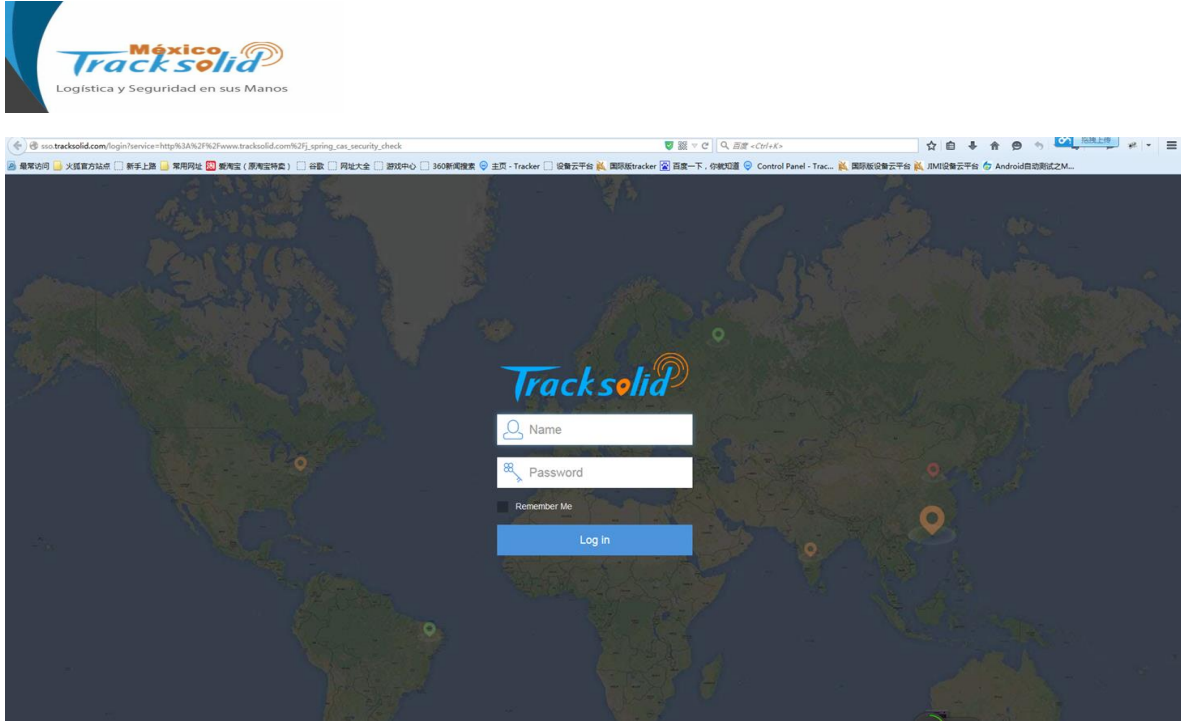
México Tracksolid
Logística y Seguridad en sus Manos

sso.tracksolid.com/login?service=http%3A%2F%2Fwww.tracksolid.com%2Fj_spring_cas_security_check
百度 <Ctrl+K>
拖拽上传

最常访问 火狐官方站点 新手上路 常用网址 爱淘宝（原淘宝特卖） 谷歌 网址大全 游戏中心 360新闻搜索 主页 - Tracker 设备云平台 国际版tracker 百度一下，你就知道 Control Panel - Trac... 国际版设备云平台 JIMI设备云平台 Android自动测试之M...

Tracksolid
Name
Password
Remember Me
Log in